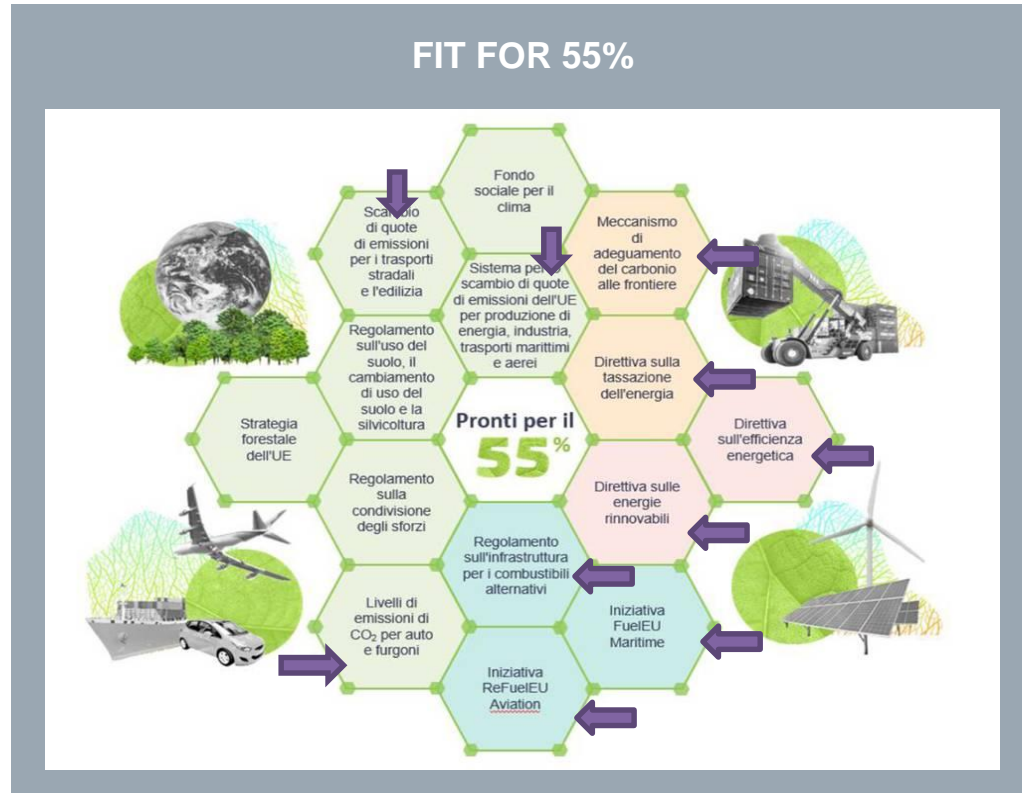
FIT FOR 55%

Fondo sociale per il clima

Scambio di quote di emissioni per i trasporti stradali e l'edilizia

Meccanismo di adeguamento del carbonio alle frontiere

Sistema per lo scambio di quote di emissioni dell'UE per produzione di energia, industria, trasporti marittimi e aerei

Regolamento sull'uso del suolo, il cambiamento di uso del suolo e la silvicoltura

Direttiva sulla tassazione dell'energia

Strategia forestale dell'UE

Pronti per il 55%

Direttiva sull'efficienza energetica

Regolamento sulla condivisione degli sforzi

Direttiva sulle energie rinnovabili

Regolamento sull'infrastruttura per i combustibili alternativi

Livelli di emissioni di $CO_2$ per auto e furgoni

Iniziativa FuelEU Maritime

Iniziativa ReFuelEU Aviation